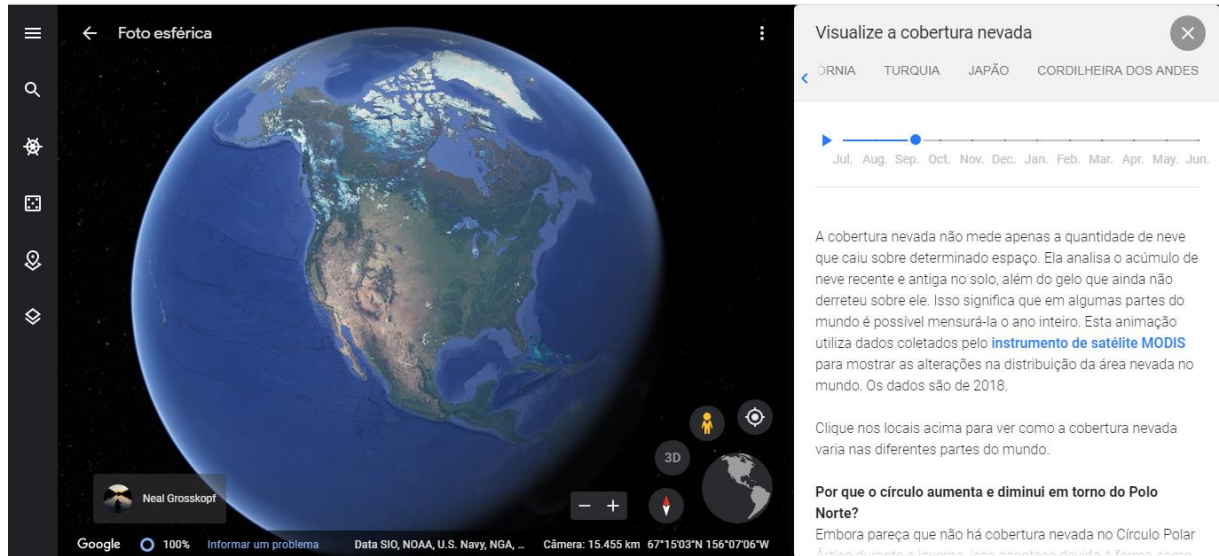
Foto esférica

Neal Grosskopf

3D

Google 100% Informar um problema Data SIO, NOAA, U.S. Navy, NGA, ... Câmera: 15.455 km 67°15'03"N 156°07'06"W

Visualize a cobertura nevada

ÓRNIA TURQUIA JAPÃO CORDILHEIRA DOS ANDES

Jul. Aug. Sep. Oct. Nov. Dec. Jan. Feb. Mar. Apr. May. Jun.

A cobertura nevada não mede apenas a quantidade de neve que caiu sobre determinado espaço. Ela analisa o acúmulo de neve recente e antiga no solo, além do gelo que ainda não derreteu sobre ele. Isso significa que em algumas partes do mundo é possível mensurá-la o ano inteiro. Esta animação utiliza dados coletados pelo instrumento de satélite MODIS para mostrar as alterações na distribuição da área nevada no mundo. Os dados são de 2018.

Clique nos locais acima para ver como a cobertura nevada varia nas diferentes partes do mundo.

Por que o círculo aumenta e diminui em torno do Polo Norte?

Embora pareça que não há cobertura nevada no Círculo Polar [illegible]